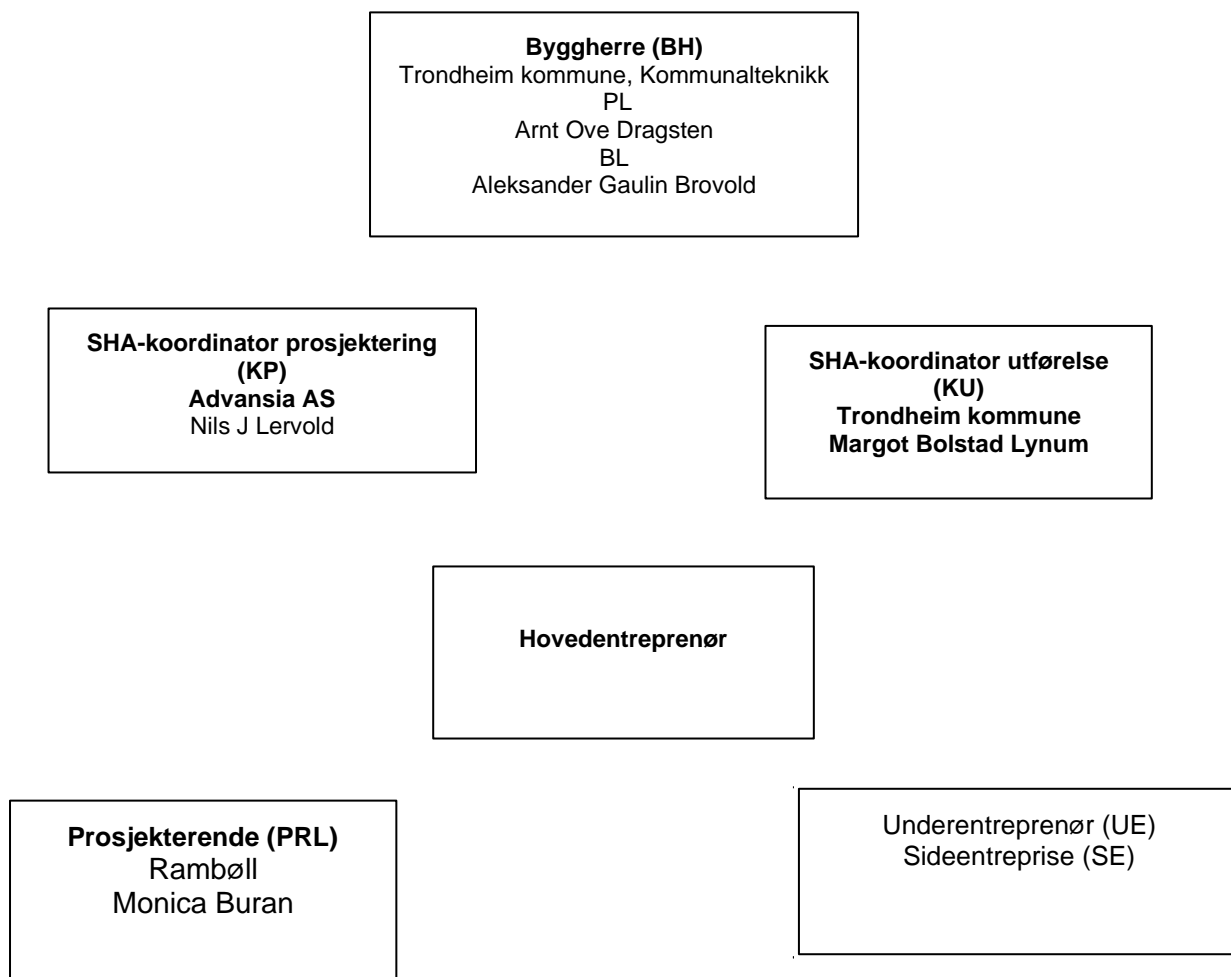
**Byggherre (BH)**
Trondheim kommune, Kommunalteknikk
PL
Arnt Ove Dragsten
BL
Aleksander Gaulin Brovold

**SHA-koordinator prosjektering (KP)**
**Advansia AS**
Nils J Lervold

**SHA-koordinator utførelse (KU)**
**Trondheim kommune**
**Margot Bolstad Lynum**

**Hovedentreprenør**

**Prosjekterende (PRL)**
Rambøll
Monica Buran

Underentreprenør (UE)
Sideentreprise (SE)